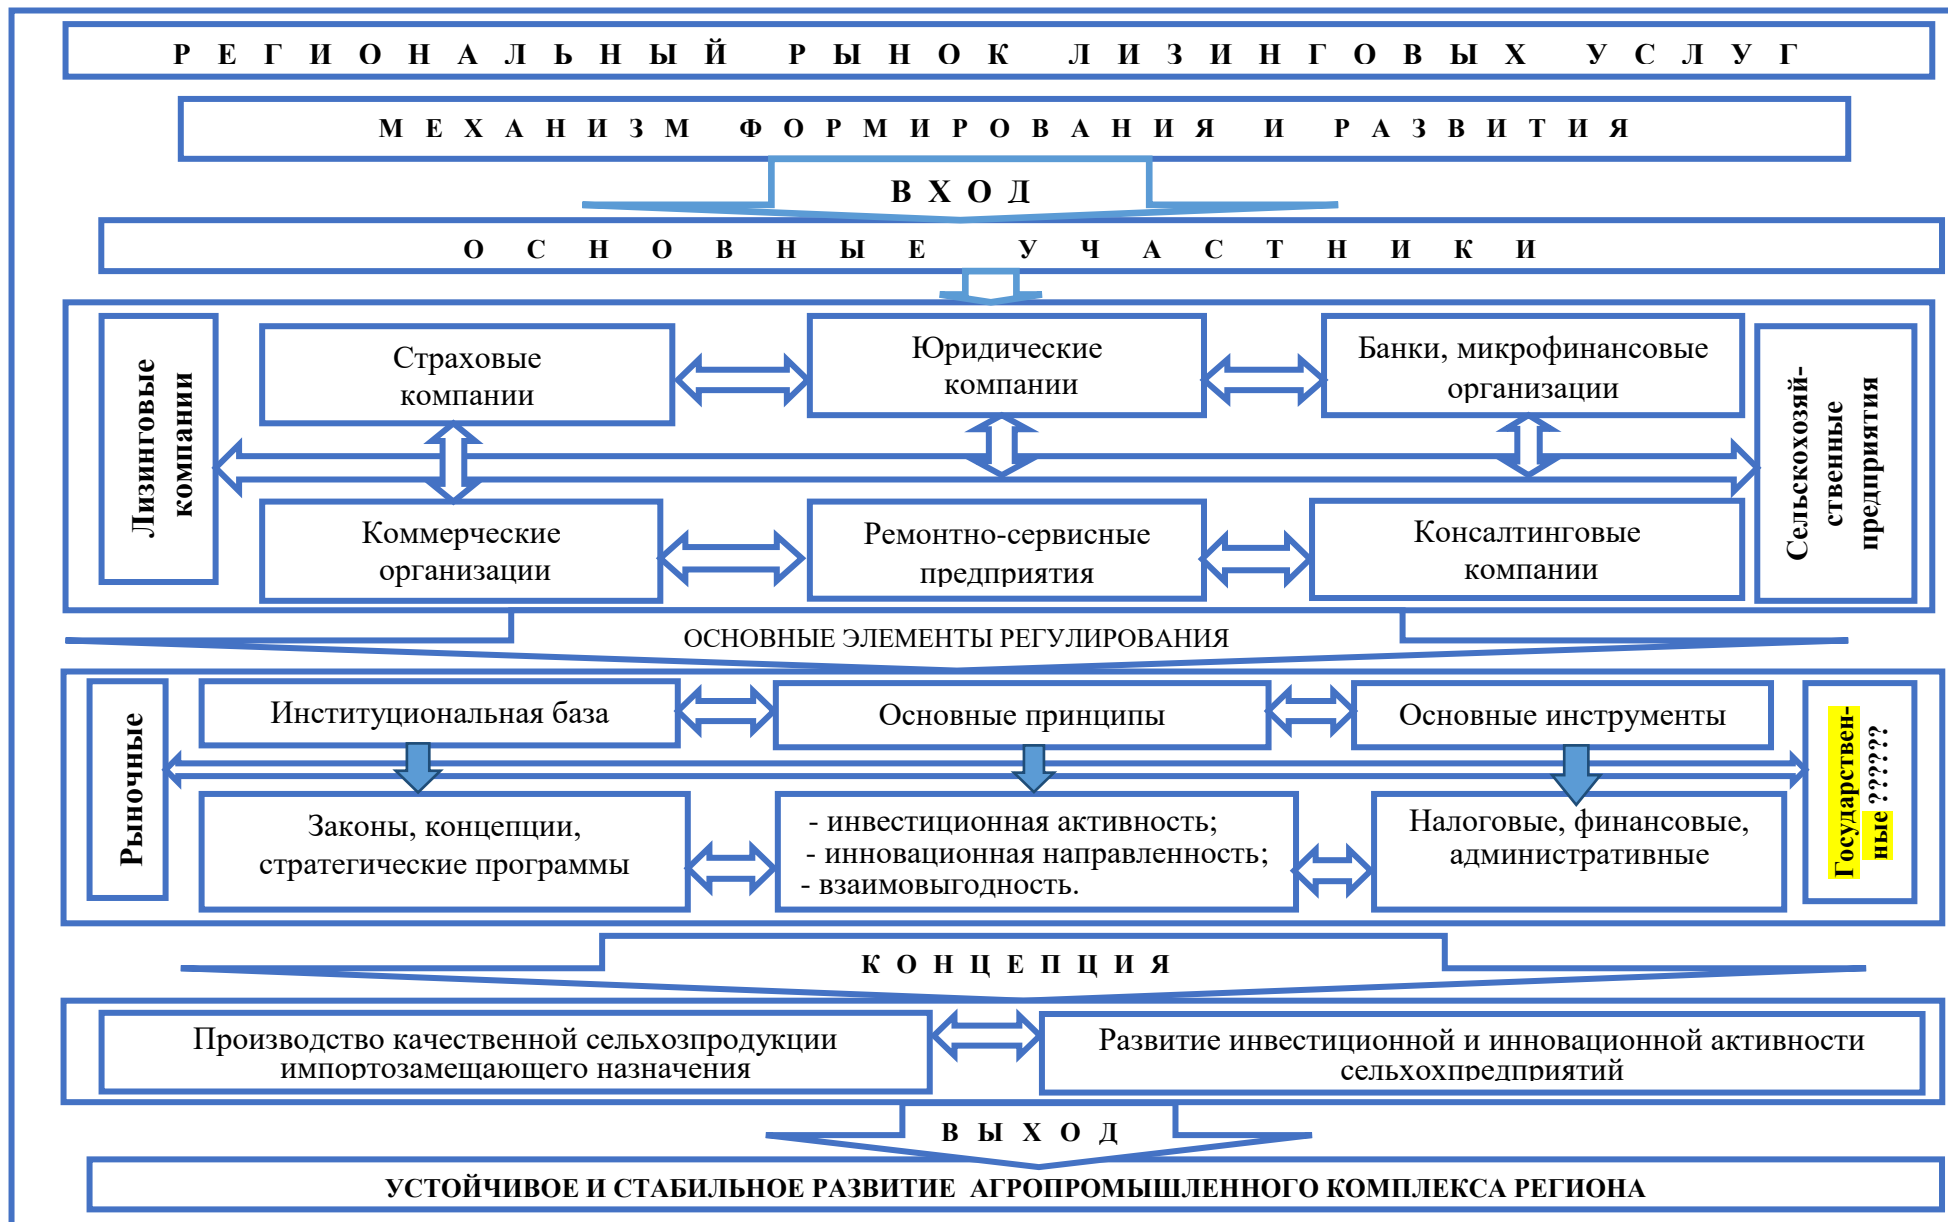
Р Е Г И О Н А Л Ь Н Ы Й Р Ы Н О К Л И З И Н Г О В Ы Х У С Л У Г

М Е Х А Н И З М Ф О Р М И Р О В А Н И Я И Р А З В И Т И Я

В Х О Д

О С Н О В Н Ы Е У Ч А С Т Н И К И

Лизинговые компании

Страховые компании

Юридические компании

Банки, микрофинансовые организации

Сельскохозяйственные предприятия

Коммерческие организации

Ремонтно-сервисные предприятия

Консалтинговые компании

ОСНОВНЫЕ ЭЛЕМЕНТЫ РЕГУЛИРОВАНИЯ

Рыночные

Институциональная база

Основные принципы

Основные инструменты

Государственные ?????

Законы, концепции, стратегические программы

- инвестиционная активность;
- инновационная направленность;
- взаимовыгодность.

Налоговые, финансовые, административные

К О Н Ц Е П Ц И Я

Производство качественной сельхозпродукции импортозамещающего назначения

Развитие инвестиционной и инновационной активности сельхозпредприятий

В Ы Х О Д

УСТОЙЧИВОЕ И СТАБИЛЬНОЕ РАЗВИТИЕ АГРОПРОМЫШЛЕННОГО КОМПЛЕКСА РЕГИОНА